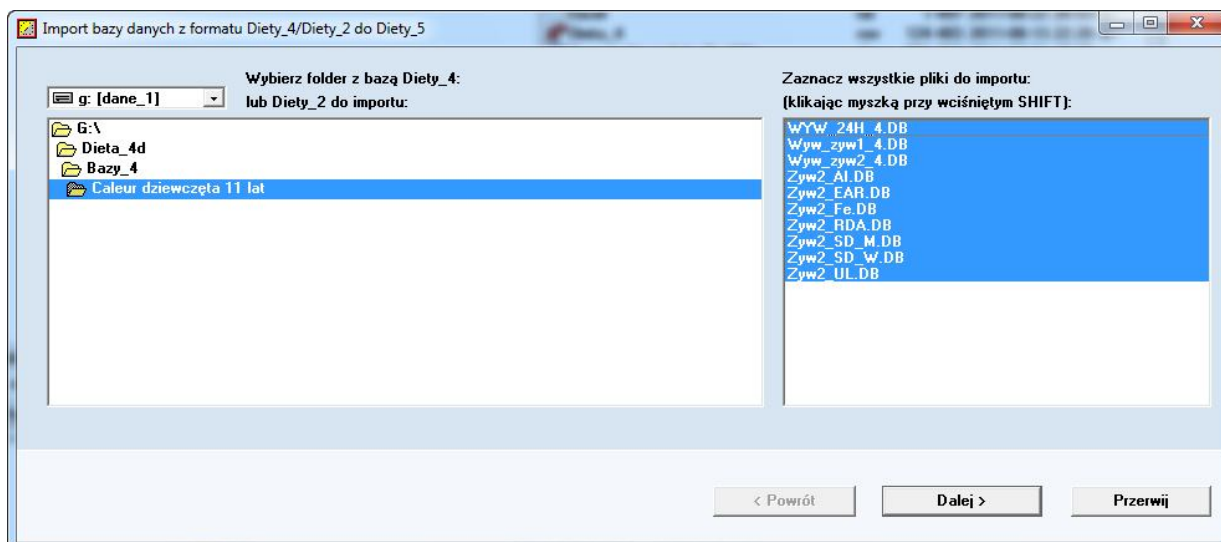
Import bazy danych z formatu Diety_4/Diety_2 do Diety_5

g: [dane_1]

Wybierz folder z bazą Diety_4:
lub Diety_2 do importu:

G:\
Dieta_4d
Bazy_4
Caleur dziewczęta 11 lat

Zaznacz wszystkie pliki do importu:
(klikając myszką przy wciśniętym SHIFT):

WYW_24H_4.DB
Wyw_zyw1_4.DB
Wyw_zyw2_4.DB
Zyw2_AI.DB
Zyw2_EAR.DB
Zyw2_Fe.DB
Zyw2_RDA.DB
Zyw2_SD_M.DB
Zyw2_SD_W.DB
Zyw2_UL.DB

< Powrót
Dalej >
Przerwij